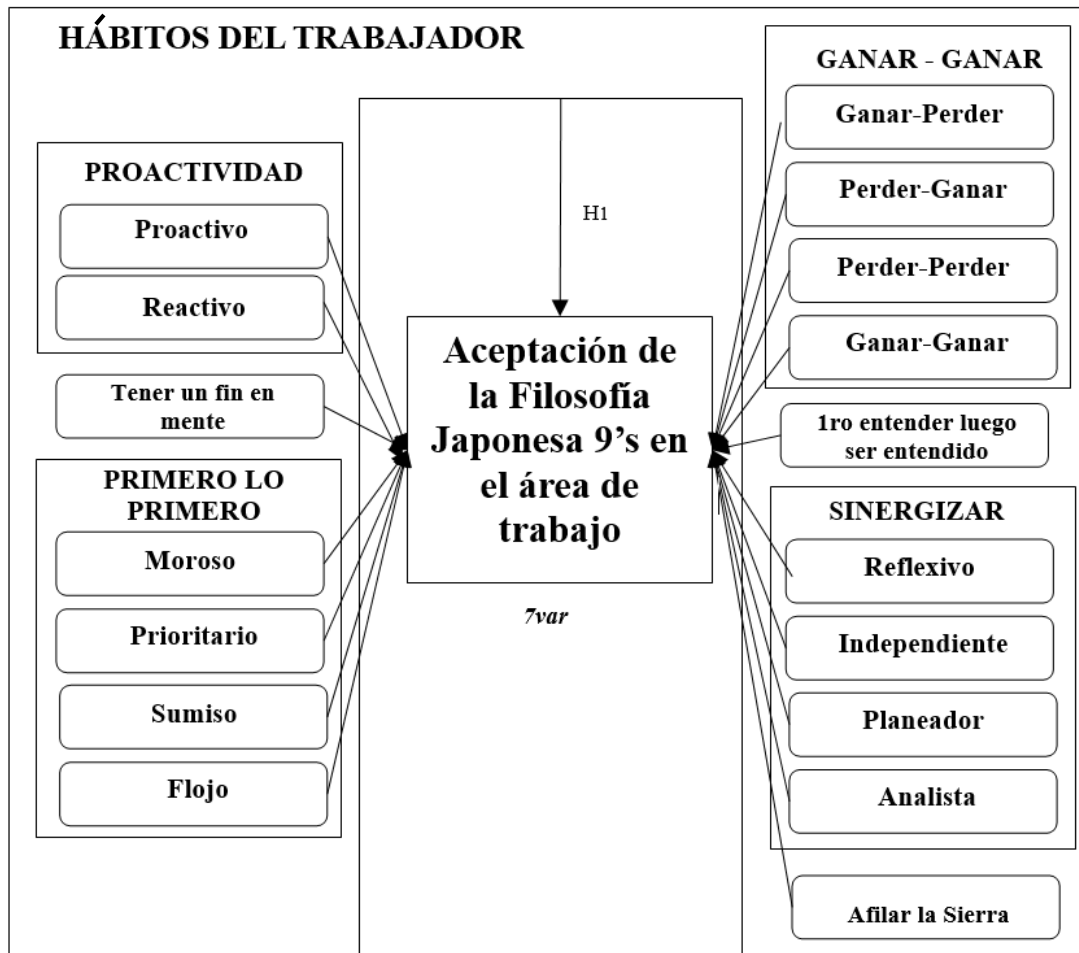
HÁBITOS DEL TRABAJADOR

PROACTIVIDAD

Proactivo

Reactivo

Tener un fin en mente

PRIMERO LO PRIMERO

Moroso

Prioritario

Sumiso

Flojo

H1

Aceptación de la Filosofía Japonesa 9's en el área de trabajo

7var

GANAR - GANAR

Ganar-Perder

Perder-Ganar

Perder-Perder

Ganar-Ganar

1ro entender luego ser entendido

SINERGIZAR

Reflexivo

Independiente

Planeador

Analista

Afilar la Sierra